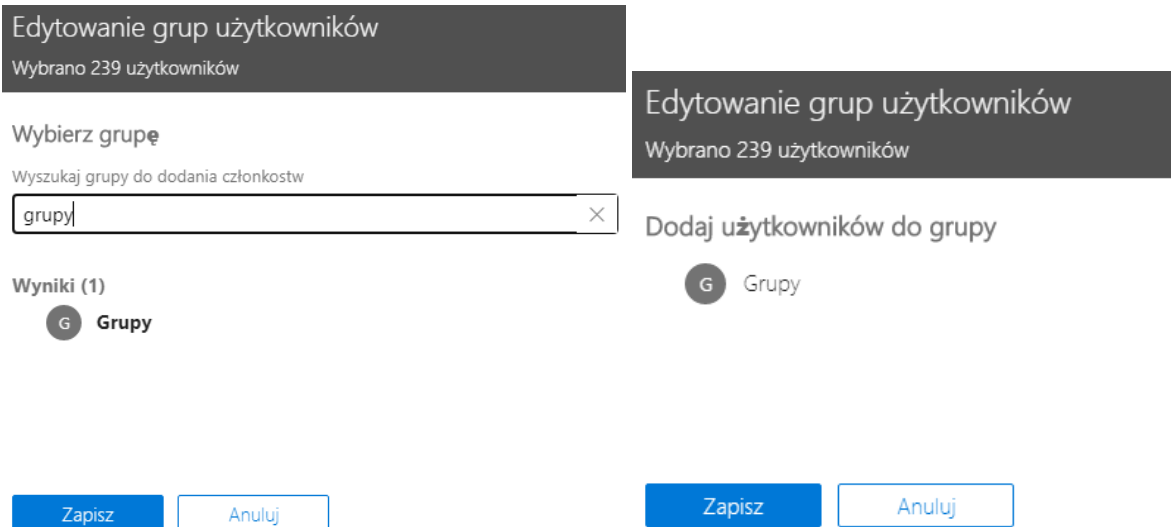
Edytowanie grup użytkowników
Wybrano 239 użytkowników

Wybierz grupę

Wyszukaj grupy do dodania członkostw

grupy

Wyniki (1)

G Grupy

Zapisz Anuluj

Edytowanie grup użytkowników
Wybrano 239 użytkowników

Dodaj użytkowników do grupy

G Grupy

Zapisz Anuluj